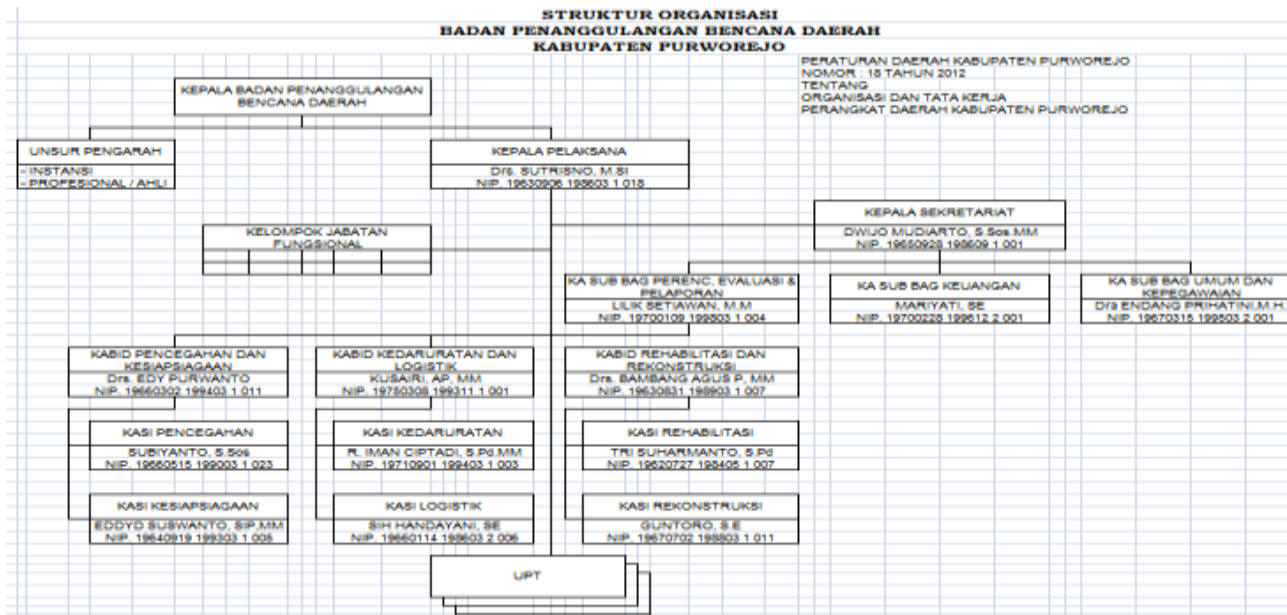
STRUKTUR ORGANISASI
BADAN PENANGGULANGAN BENCANA DAERAH
KABUPATEN PURWOREJO

PERATURAN DAERAH KABUPATEN PURWOREJO
NOMOR : 18 TAHUN 2012
TENTANG
ORGANISASI DAN TATA KERJA
PERANGKAT DAERAH KABUPATEN PURWOREJO

KEPALA BADAN PENANGGULANGAN BENCANA DAERAH

UNSUR PENGARAH
- INSTANSI
- PROFESIONAL / AHLI

KEPALA PELAKSANA
Drs. SUTRISNO, M.SI
NIP. 19630906 198603 1 018

KELOMPOK JABATAN FUNGSIONAL

KEPALA SEKRETARIAT
DWIJO MUDIARTO, S.Sos.MM
NIP. 19650928 198609 1 001

KA SUB BAG PERENC, EVALUASI & PELAPORAN
LILIK SETIAWAN, M.M
NIP. 19700109 199803 1 004

KA SUB BAG KEUANGAN
MARIYATI, SE
NIP. 19700228 199612 2 001

KA SUB BAG UMUM DAN KEPEGAWAIAN
Dra ENDANG PRIHATINI,M.H.
NIP. 19670315 199503 2 001

KABID PENCEGAHAN DAN KESIAPSIAGAAN
Drs. EDY PURWANTO
NIP. 19660302 199403 1 011

KABID KEDARURATAN DAN LOGISTIK
KUSAIRI, AP, MM
NIP. 19750308 199311 1 001

KABID REHABILITASI DAN REKONSTRUKSI
Drs. BAMBANG AGUS P, MM
NIP. 19630831 198903 1 007

KASI PENCEGAHAN
SUBIYANTO, S.Sos
NIP. 19660515 199003 1 023

KASI KEDARURATAN
R. IMAN CIPTADI, S.Pd.MM
NIP. 19710901 199403 1 003

KASI REHABILITASI
TRI SUHARMANTO, S.Pd
NIP. 19620727 198405 1 007

KASI KESIAPSIAGAAN
EDDYD SUSWANTO, SIP.MM
NIP. 19640919 199303 1 005

KASI LOGISTIK
SIH HANDAYANI, SE
NIP. 19660114 198603 2 006

KASI REKONSTRUKSI
GUNTORO, S.E
NIP. 19670702 198803 1 011

UPT